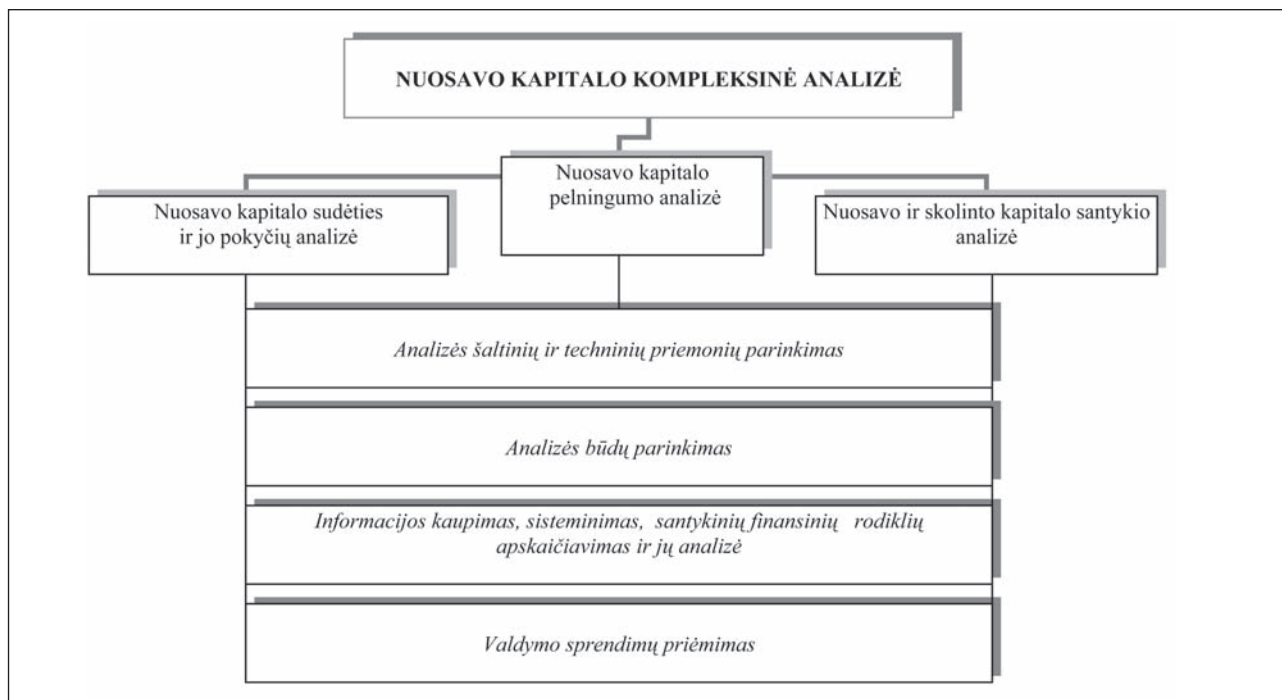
NUOSAVO KAPITALO KOMPLEKSINĖ ANALIZĖ

Nuosavo kapitalo sudėties ir jo pokyčių analizė

Nuosavo kapitalo pelningumo analizė

Nuosavo ir skolinto kapitalo santykio analizė

Analizės šaltinių ir techninių priemonių parinkimas

Analizės būdų parinkimas

Informacijos kaupimas, sisteminimas, santykinių finansinių rodiklių apskaičiavimas ir jų analizė

Valdymo sprendimų priėmimas